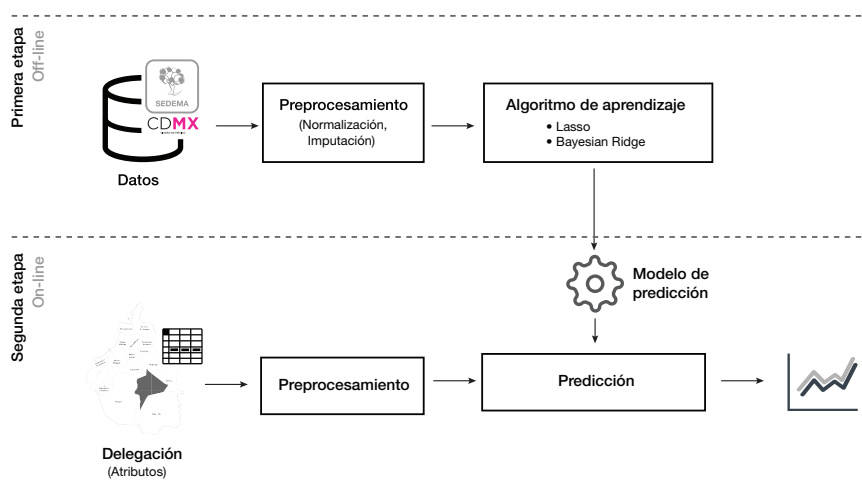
Primera etapa
Off-line

SEDEMA
CDMX

Datos

Preprocesamiento
(Normalización, Imputación)

Algoritmo de aprendizaje
• Lasso
• Bayesian Ridge

Segunda etapa
On-line

Modelo de predicción

Delegación
(Atributos)

Preprocesamiento

Predicción